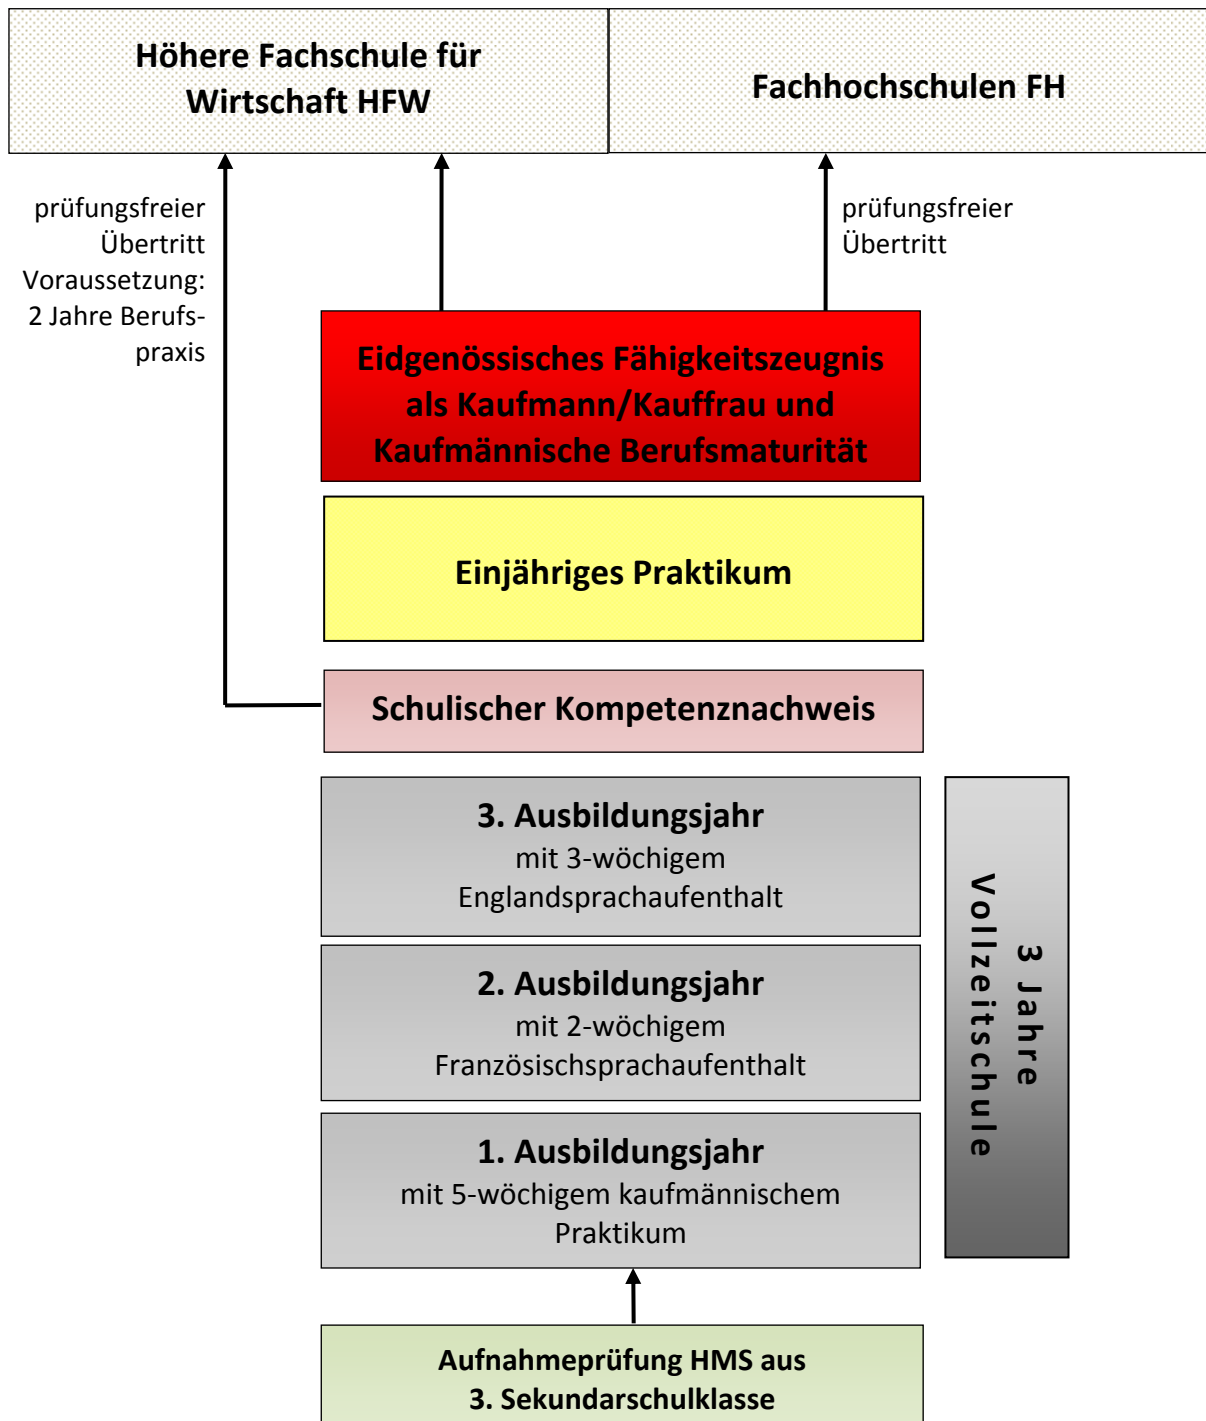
Höhere Fachschule für Wirtschaft HFW

Fachhochschulen FH

prüfungsfreier Übertritt Voraussetzung: 2 Jahre Berufspraxis

prüfungsfreier Übertritt

Eidgenössisches Fähigkeitszeugnis als Kaufmann/Kauffrau und Kaufmännische Berufsmaturität

Einjähriges Praktikum

Schulischer Kompetenznachweis

3. Ausbildungsjahr
mit 3-wöchigem Englandsprachaufenthalt

2. Ausbildungsjahr
mit 2-wöchigem Französischsprachaufenthalt

1. Ausbildungsjahr
mit 5-wöchigem kaufmännischem Praktikum

3 Jahre Vollzeitschule

Aufnahmeprüfung HMS aus 3. Sekundarschulklasse